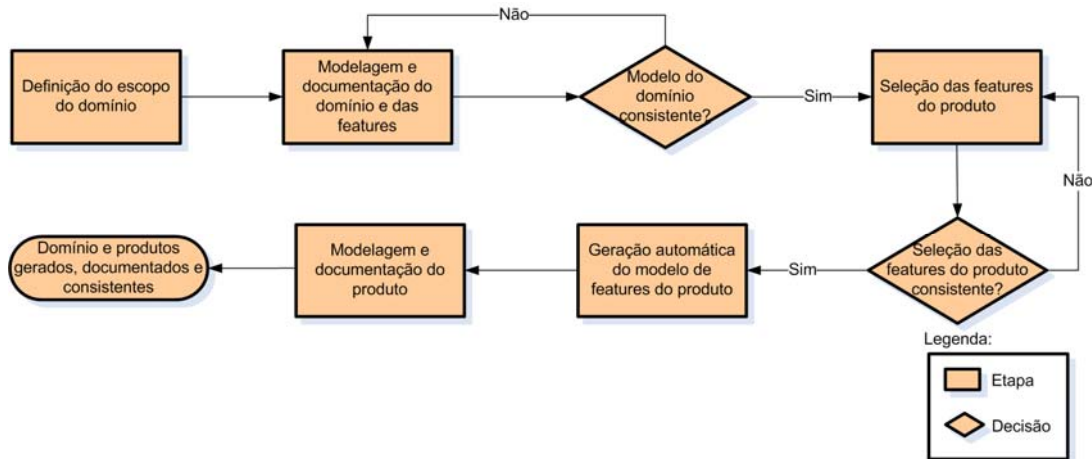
Não

Definição do escopo do domínio

Modelagem e documentação do domínio e das features

Modelo do domínio consistente?

Sim

Seleção das features do produto

Não

Seleção das features do produto consistente?

Sim

Geração automática do modelo de features do produto

Modelagem e documentação do produto

Domínio e produtos gerados, documentados e consistentes

Legenda:

Etapa

Decisão